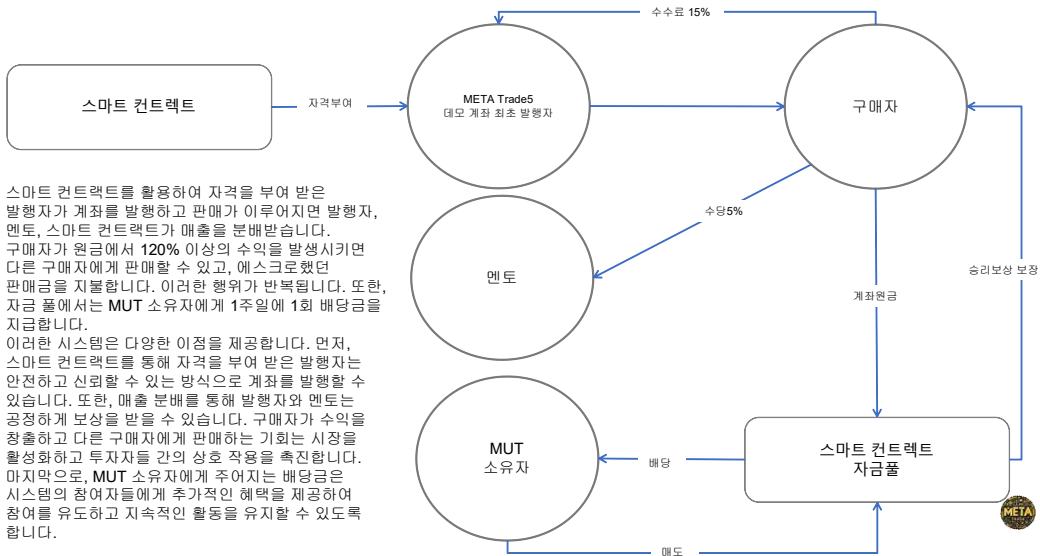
스마트 컨트렉트

자격부여

META Trade5
데모 계좌 최초 발행자

수수료 15%

구매자

수당5%

멘토

계좌원금

승리보상 보장

스마트 컨트렉트를 활용하여 자격을 부여 받은 발행자가 계좌를 발행하고 판매가 이루어지면 발행자, 멘토, 스마트 컨트렉트가 매출을 분배받습니다.
구매자가 원금에서 120% 이상의 수익을 발생시키면 다른 구매자에게 판매할 수 있고, 에스크로했던 판매금을 지불합니다. 이러한 행위가 반복됩니다. 또한, 자금 풀에서는 MUT 소유자에게 1주일에 1회 배당금을 지급합니다.
이러한 시스템은 다양한 이점을 제공합니다. 먼저, 스마트 컨트렉트를 통해 자격을 부여 받은 발행자는 안전하고 신뢰할 수 있는 방식으로 계좌를 발행할 수 있습니다. 또한, 매출 분배를 통해 발행자와 멘토는 공정하게 보상을 받을 수 있습니다. 구매자가 수익을 창출하고 다른 구매자에게 판매하는 기회는 시장을 활성화하고 투자자들 간의 상호 작용을 촉진합니다.
마지막으로, MUT 소유자에게 주어지는 배당금은 시스템의 참여자들에게 추가적인 혜택을 제공하여 참여를 유도하고 지속적인 활동을 유지할 수 있도록 합니다.

MUT
소유자

배당

스마트 컨트렉트
자금풀

매도

META